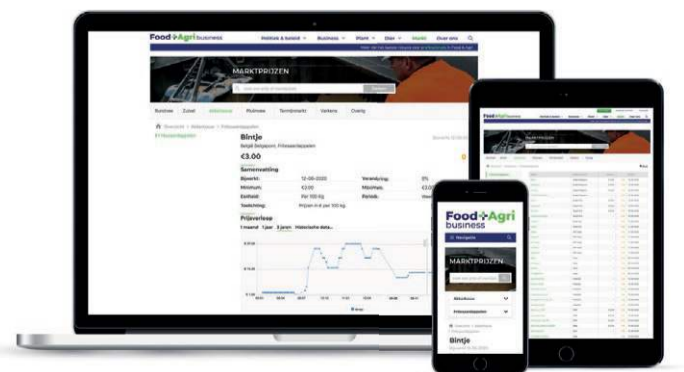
Food+Agri business

Politiek & Sociaal

Business

Markt

MARKTPRIJZEN

Akkerbouw

Bintje

€3.00

Samenvatting

Bijwerkt:

12-06-2020

Verandering:

0%

Minimum:

€3.00

Maximum:

€3.00

Eenheid:

Per 100 Kg

Periode:

Toelichting:

Prijsverloop

1 maand

1 jaar

3 jaren

Historische data...

Food+Agri business

Navigatie

MARKTPRIJZEN

Akkerbouw

Fritesaardappelen

Bintje

Food+Agri business

MARKTPRIJZEN